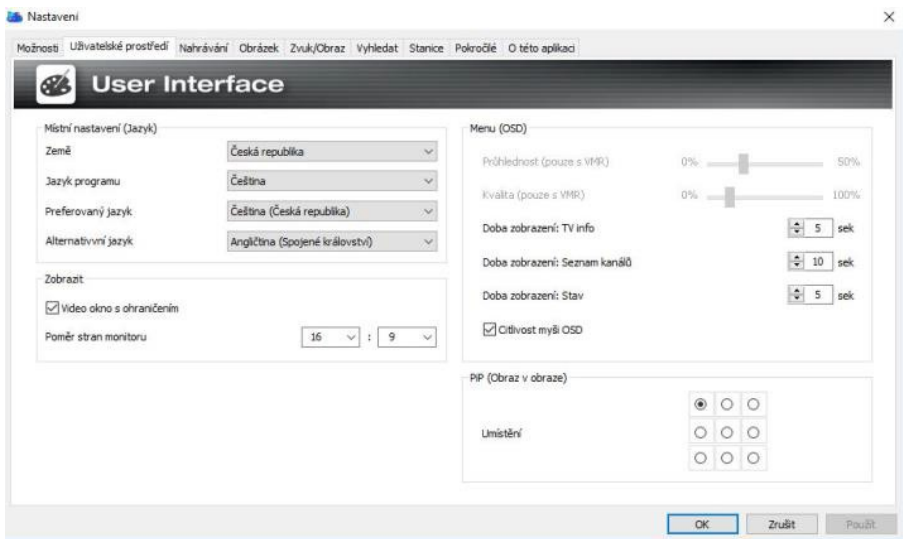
Nastavení

×

Možnosti | Uživatelské prostředí | Nahrávání | Obrázek | Zvuk/Obraz | Vyhledat | Stanice | Pokročilé | O této aplikaci

User Interface

Místní nastavení (Jazyk)

Země — Česká republika

Jazyk programu — Čeština

Preferovaný jazyk — Čeština (Česká republika)

Alternativní jazyk — Angličtina (Spojené království)

Zobrazit

Video okno s ohraničením

Poměr stran monitoru — 16 : 9

Menu (OSD)

Průhlednost (pouze s VMR) 0% 50%

Kvalita (pouze s VMR) 0% 100%

Doba zobrazení: TV info 5 sek

Doba zobrazení: Seznam kanálů 10 sek

Doba zobrazení: Stav 5 sek

Citlivost myši OSD

PiP (Obraz v obraze)

Umístění

OK | Zrušit | Použít